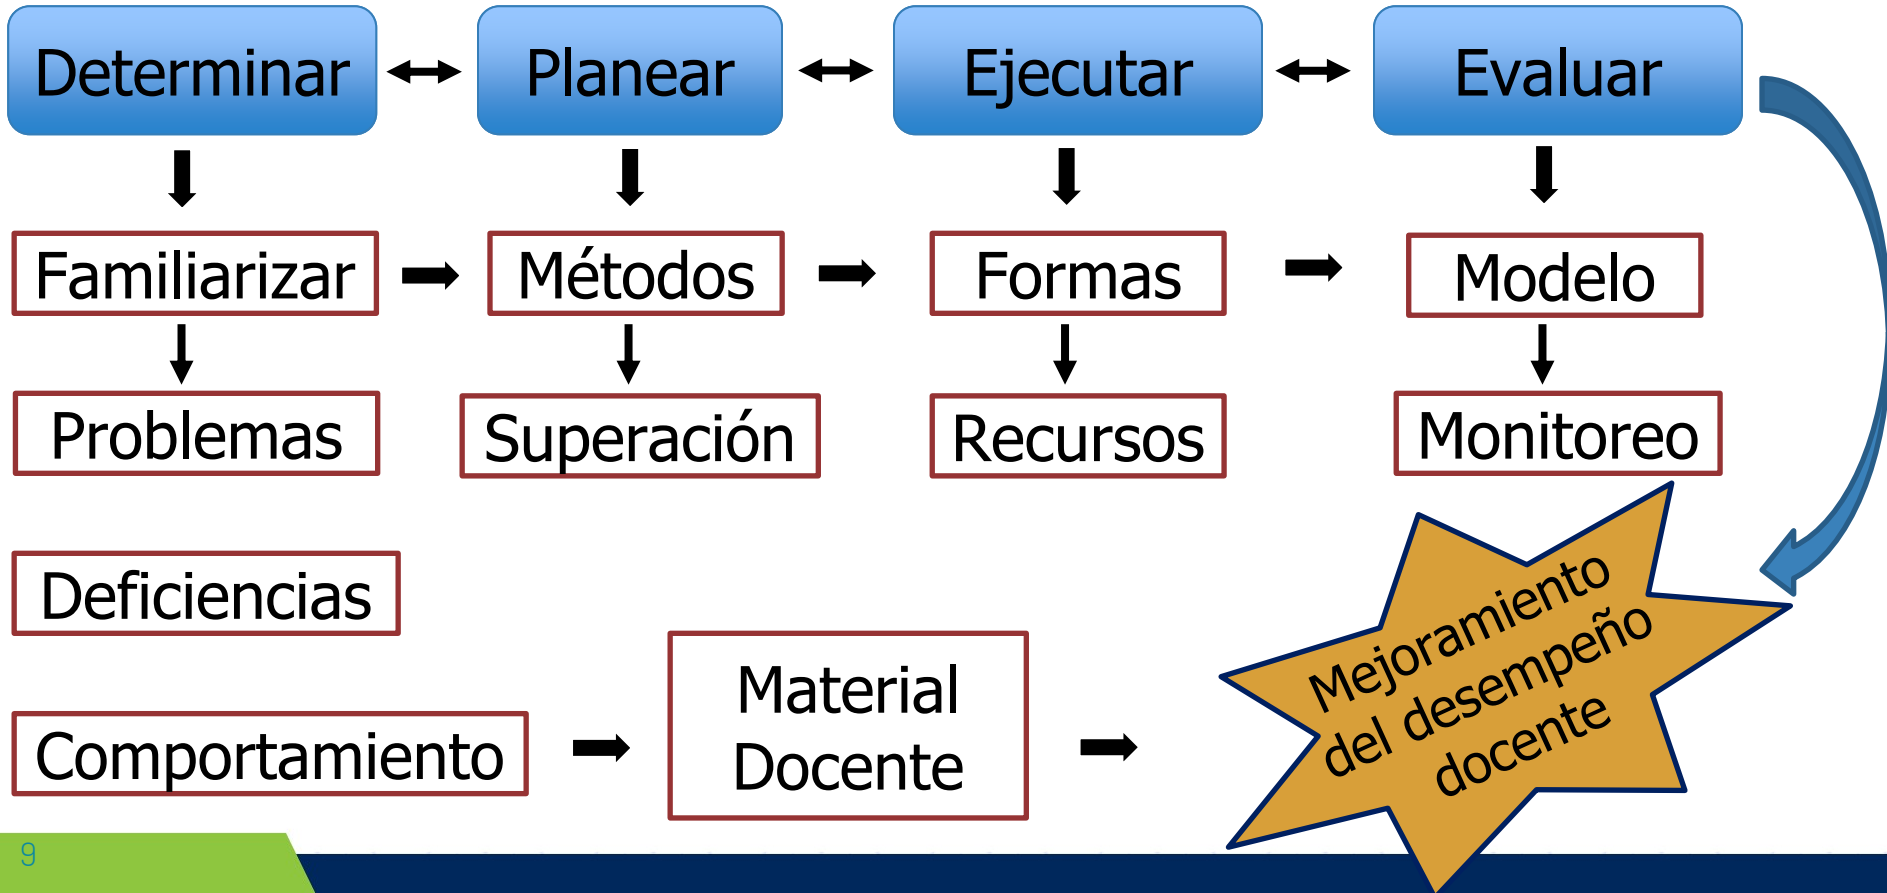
Determinar ↔ Planear ↔ Ejecutar ↔ Evaluar

Familiarizar → Métodos → Formas → Modelo

Problemas

Superación

Recursos

Monitoreo

Deficiencias

Comportamiento → Material Docente →

Mejoramiento del desempeño docente

9